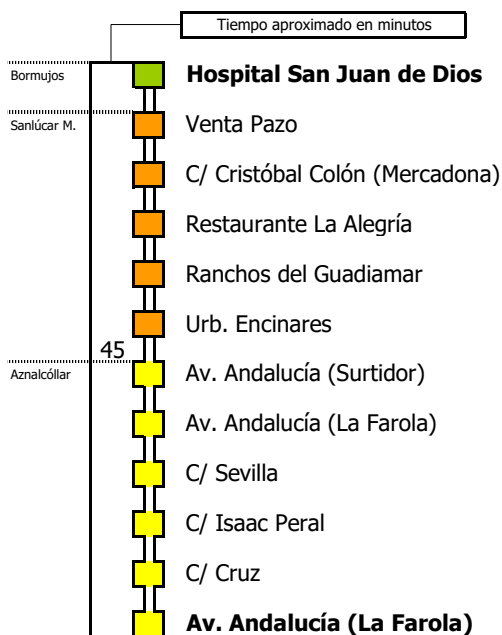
Tiempo aproximado en minutos

Bormujos
Hospital San Juan de Dios

Sanlúcar M.
Venta Pazo

C/ Cristóbal Colón (Mercadona)

Restaurante La Alegría

Ranchos del Guadiamar

Urb. Encinares

45
Aznalcóllar
Av. Andalucía (Surtidor)

Av. Andalucía (La Farola)

C/ Sevilla

C/ Isaac Peral

C/ Cruz

Av. Andalucía (La Farola)